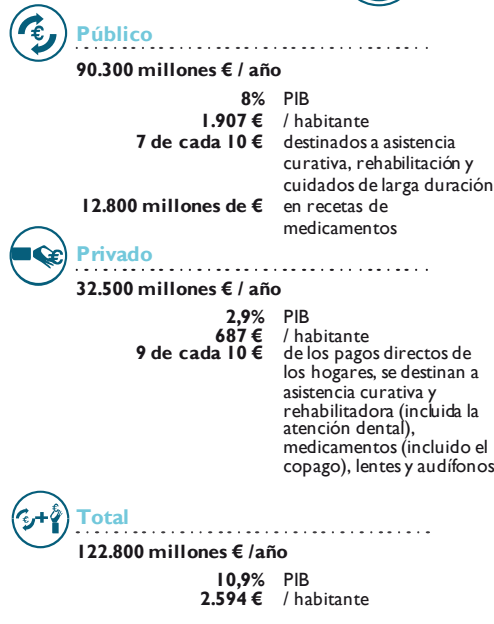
Público

90.300 millones € / año

8% PIB
1.907 € / habitante
7 de cada 10 € destinados a asistencia curativa, rehabilitación y cuidados de larga duración
12.800 millones de € en recetas de medicamentos

Privado

32.500 millones € / año

2,9% PIB
687 € / habitante
9 de cada 10 € de los pagos directos de los hogares, se destinan a asistencia curativa y rehabilitadora (incluida la atención dental), medicamentos (incluido el copago), lentes y audífonos

Total

122.800 millones € /año

10,9% PIB
2.594 € / habitante